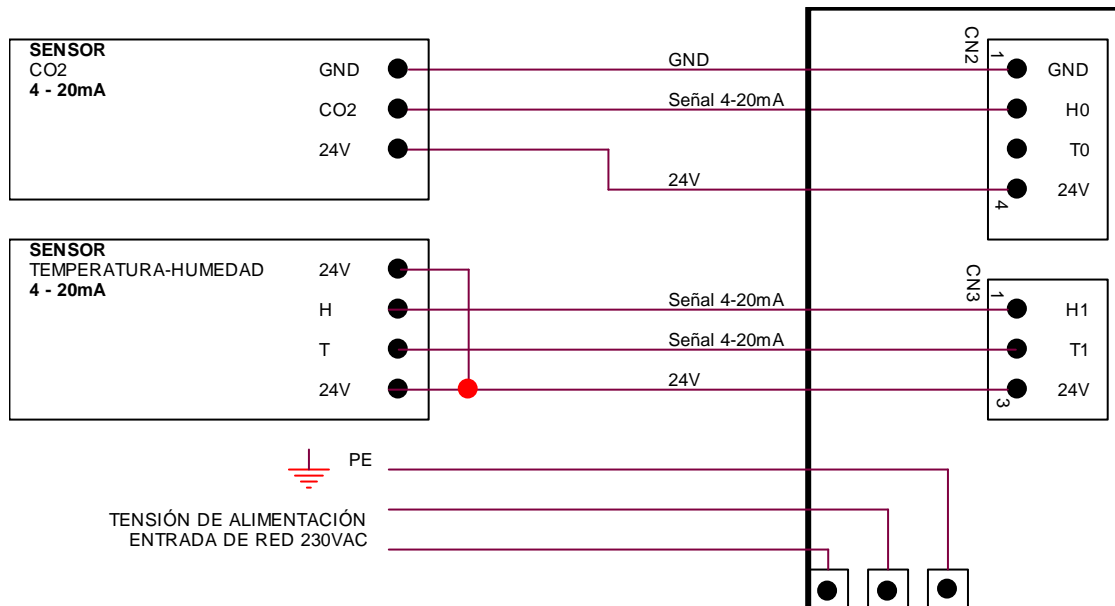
SENSOR
CO2
4 - 20mA

GND
CO2
24V

GND
Señal 4-20mA
24V

CN2
1
GND
H0
T0
24V
4

SENSOR
TEMPERATURA-HUMEDAD
4 - 20mA

24V
H
T
24V

Señal 4-20mA
Señal 4-20mA
24V

CN3
1
H1
T1
24V
3

PE

TENSIÓN DE ALIMENTACIÓN
ENTRADA DE RED 230VAC